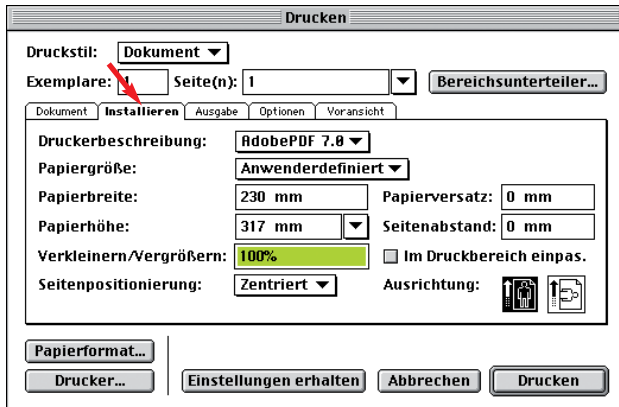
Drucken

Druckstil: Dokument

Exemplare: 1 Seite(n): 1 Bereichsunterteiler...

Dokument | Installieren | Ausgabe | Optionen | Voransicht

Druckerbeschreibung: AdobePDF 7.0

Papiergröße: Anwenderdefiniert

Papierbreite: 230 mm Papierversatz: 0 mm

Papierhöhe: 317 mm Seitenabstand: 0 mm

Verkleinern/Vergrößern: 100% Im Druckbereich einpas.

Seitenpositionierung: Zentriert Ausrichtung:

Papierformat...

Drucker... Einstellungen erhalten Abbrechen Drucken